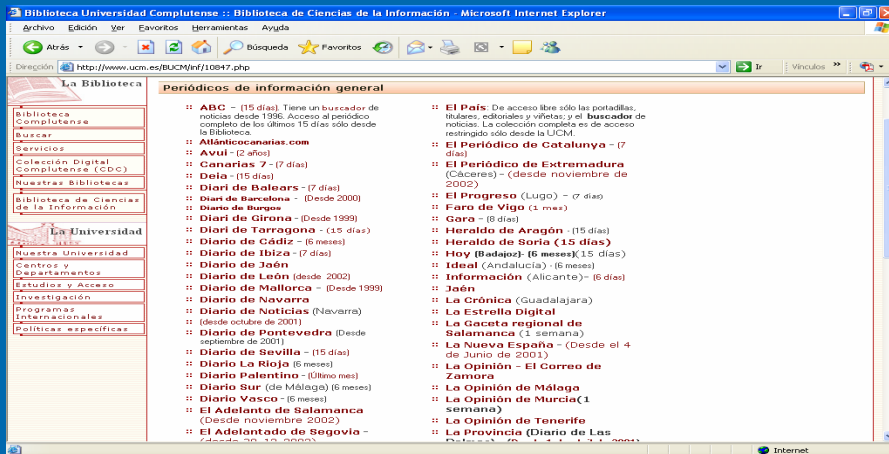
Biblioteca Universidad Complutense :: Biblioteca de Ciencias de la Información - Microsoft Internet Explorer

Archivo Edición Ver Favoritos Herramientas Ayuda

Atrás Búsqueda Favoritos

Dirección http://www.ucm.es/BUCM/inf/10847.php Ir Vínculos

La Biblioteca

Biblioteca Complutense
Buscar
Servicios
Colección Digital Complutense (CDC)
Nuestras Bibliotecas
Biblioteca de Ciencias de la Información

La Universidad

Nuestra Universidad
Centros y Departamentos
Estudios y Acceso
Investigación
Programas Internacionales
Políticas específicas

Periódicos de información general

ABC - (15 días). Tiene un buscador de noticias desde 1996. Acceso al periódico completo de los últimos 15 días sólo desde la Biblioteca.
Atlánticocanarias.com
Avui - (2 años)
Canarias 7 - (7 días)
Deia - (15 días)
Diari de Balears - (7 días)
Diari de Barcelona - (Desde 2000)
Diario de Burgos
Diari de Girona - (Desde 1999)
Diari de Tarragona - (15 días)
Diario de Cádiz - (6 meses)
Diario de Ibiza - (7 días)
Diario de Jaén
Diario de León (desde 2002)
Diario de Mallorca - (Desde 1999)
Diario de Navarra
Diario de Noticias (Navarra) (desde octubre de 2001)
Diario de Pontevedra (Desde septiembre de 2001)
Diario de Sevilla - (15 días)
Diario La Rioja (6 meses)
Diario Palentino - (Último mes)
Diario Sur (de Málaga) (6 meses)
Diario Vasco - (6 meses)
El Adelanto de Salamanca (Desde noviembre 2002)
El Adelantado de Segovia - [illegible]

El País: De acceso libre sólo las portadillas, titulares, editoriales y viñetas; y el buscador de noticias. La colección completa es de acceso restringido sólo desde la UCM.
El Periódico de Catalunya - (7 días)
El Periódico de Extremadura (Cáceres) - (desde noviembre de 2002)
El Progreso (Lugo) - (7 días)
Faro de Vigo (1 mes)
Gara - (8 días)
Heraldo de Aragón - (15 días)
Heraldo de Soria (15 días)
Hoy (Badajoz)- (6 meses)(15 días)
Ideal (Andalucía) - (6 meses)
Información (Alicante)- (6 días)
Jaén
La Crònica (Guadalajara)
La Estrella Digital
La Gaceta regional de Salamanca (1 semana)
La Nueva España - (Desde el 4 de Junio de 2001)
La Opinión - El Correo de Zamora
La Opinión de Málaga
La Opinión de Murcia(1 semana)
La Opinión de Tenerife
La Provincia (Diario de Las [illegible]

Internet